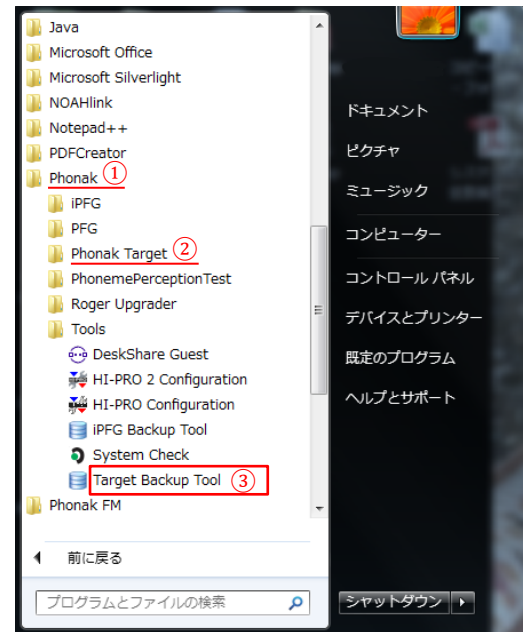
Java
Microsoft Office
Microsoft Silverlight
NOAHlink
Notepad++
PDFCreator
Phonak ①
iPFG
PFG
Phonak Target ②
PhonemePerceptionTest
Roger Upgrader
Tools
DeskShare Guest
HI-PRO 2 Configuration
HI-PRO Configuration
iPFG Backup Tool
System Check
Target Backup Tool ③
Phonak FM

前に戻る

プログラムとファイルの検索

ドキュメント
ピクチャ
ミュージック
コンピューター
コントロール パネル
デバイスとプリンター
既定のプログラム
ヘルプとサポート

シャットダウン